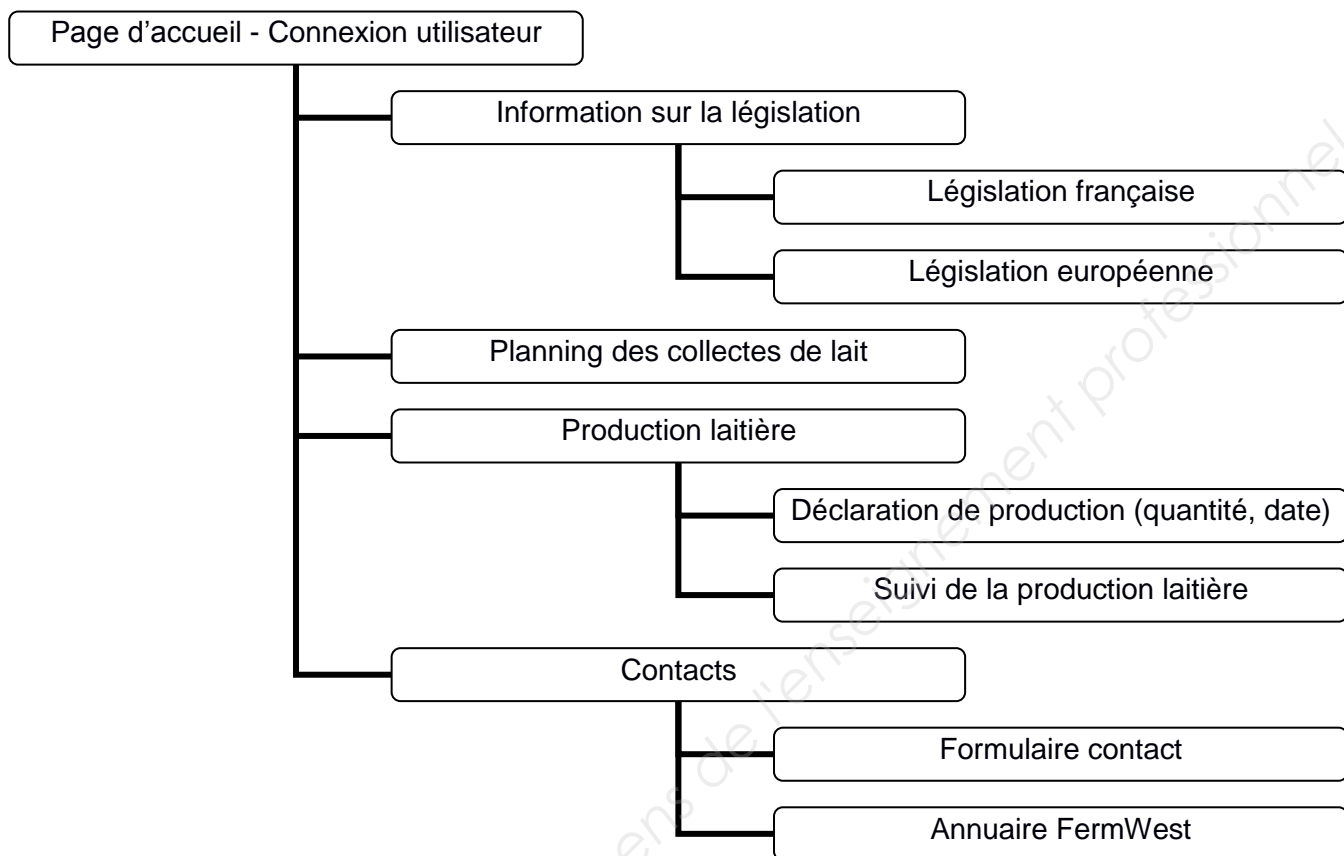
Page d’accueil - Connexion utilisateur

Information sur la législation

Législation française

Législation européenne

Planning des collectes de lait

Production laitière

Déclaration de production (quantité, date)

Suivi de la production laitière

Contacts

Formulaire contact

Annuaire FermWest

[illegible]ens de l'enseignement professionnel